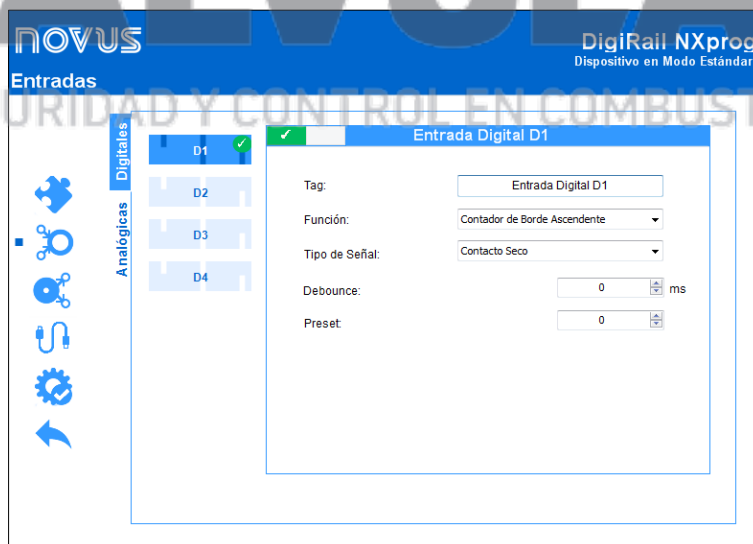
novus

DigiRail NXprog
Dispositivo en Modo Estándar

Entradas

URIDAD Y CONTROL EN COMBUST

Digitales
Analógicas

D1
D2
D3
D4

Entrada Digital D1

Tag: Entrada Digital D1
Función: Contador de Borde Ascendente
Tipo de Señal: Contacto Seco
Debounce: 0 ms
Preset: 0